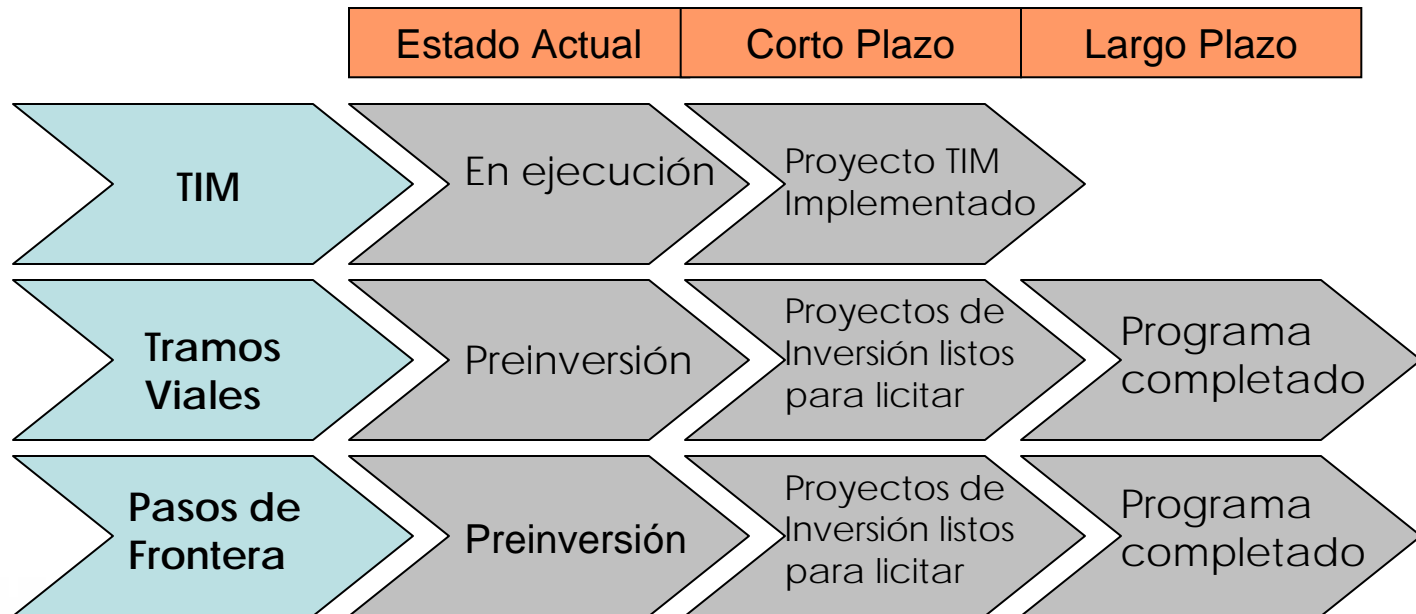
| Estado Actual | Corto Plazo | Largo Plazo |
|---|---|---|

TIM

En ejecución

Proyecto TIM Implementado

Tramos Viales

Preinversión

Proyectos de Inversión listos para licitar

Programa completado

Pasos de Frontera

Preinversión

Proyectos de Inversión listos para licitar

Programa completado